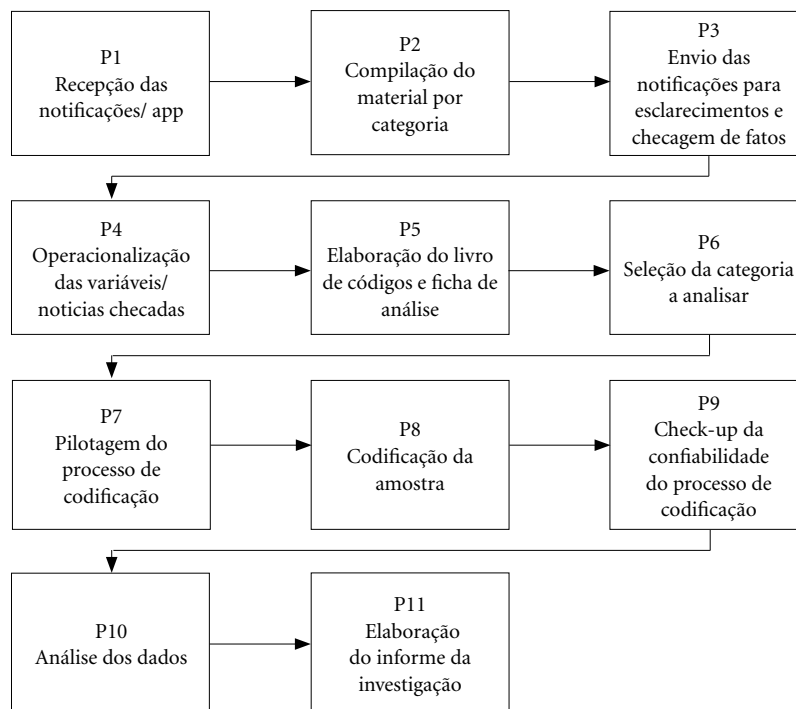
P1
Recepção das notificações/ app

P2
Compilação do material por categoria

P3
Envio das notificações para esclarecimentos e checagem de fatos

P4
Operacionalização das variáveis/ noticias checadas

P5
Elaboração do livro de códigos e ficha de análise

P6
Seleção da categoria a analisar

P7
Pilotagem do processo de codificação

P8
Codificação da amostra

P9
Check-up da confiabilidade do processo de codificação

P10
Análise dos dados

P11
Elaboração do informe da investigação